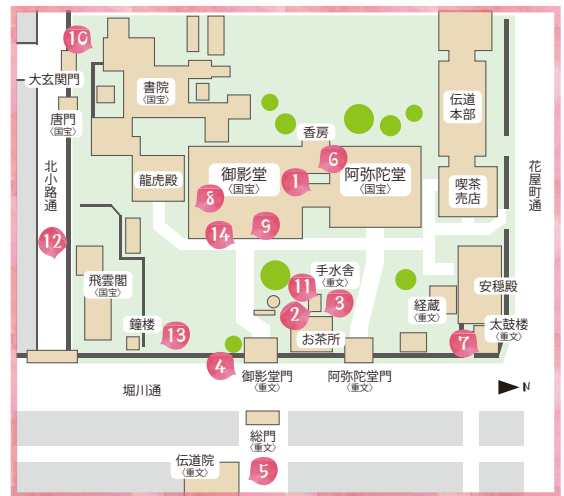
10
大玄関門
唐門
〈国宝〉
書院
〈国宝〉
龍虎殿
北小路通
12
飛雲閣
〈国宝〉
鐘楼
13
香房
6
御影堂
〈国宝〉
1
阿弥陀堂
〈国宝〉
8
14
9
手水舎
〈重文〉
11
3
2
お茶所
4
御影堂門
〈重文〉
阿弥陀堂門
〈重文〉
伝道本部
喫茶売店
花屋町通
経蔵
〈重文〉
安穏殿
太鼓楼
〈重文〉
7
堀川通
N
総門
〈重文〉
伝道院
〈重文〉
5